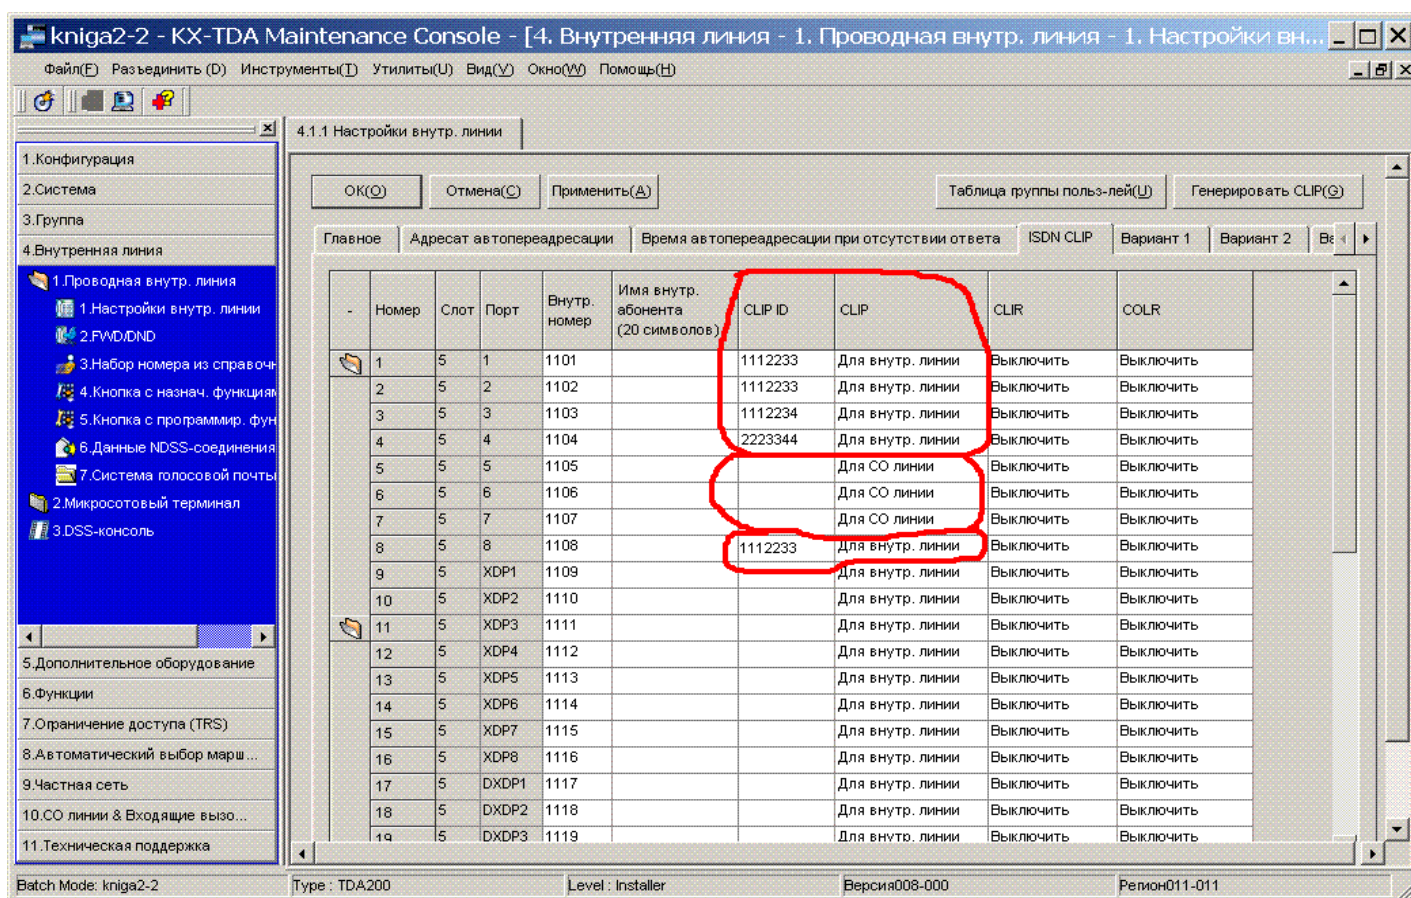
kniga2-2 - KX-TDA Maintenance Console - [4. Внутренняя линия - 1. Проводная внутр. линия - 1. Настройки вн...

Файл(F) Разъединить (D) Инструменты(T) Утилиты(U) Вид(V) Окно(W) Помощь(H)

1.Конфигурация
2.Система
3.Группа
4.Внутренняя линия
1.Проводная внутр. линия
1.Настройки внутр. линии
2.FWD/DND
3.Набор номера из справочн
4.Кнопка с назнач. функциям
5.Кнопка с программир. фун
6.Данные NDSS-соединения
7.Система голосовой почты
2.Микросотовый терминал
3.DSS-консоль
5.Дополнительное оборудование
6.Функции
7.Ограничение доступа (TRS)
8.Автоматический выбор марш...
9.Частная сеть
10.CO линии & Входящие вызо...
11.Техническая поддержка

4.1.1 Настройки внутр. линии

OK(O) Отмена(C) Применить(A) Таблица группы польз-лей(U) Генерировать CLIP(G)

Главное | Адресат автопереадресации | Время автопереадресации при отсутствии ответа | ISDN CLIP | Вариант 1 | Вариант 2 | Ва

| - | Номер | Слот | Порт | Внутр. номер | Имя внутр. абонента (20 символов) | CLIP ID | CLIP | CLIR | COLR |
|---|---|---|---|---|---|---|---|---|---|
| | 1 | 5 | 1 | 1101 | | 1112233 | Для внутр. линии | Выключить | Выключить |
| | 2 | 5 | 2 | 1102 | | 1112233 | Для внутр. линии | Выключить | Выключить |
| | 3 | 5 | 3 | 1103 | | 1112234 | Для внутр. линии | Выключить | Выключить |
| | 4 | 5 | 4 | 1104 | | 2223344 | Для внутр. линии | Выключить | Выключить |
| | 5 | 5 | 5 | 1105 | | | Для CO линии | Выключить | Выключить |
| | 6 | 5 | 6 | 1106 | | | Для CO линии | Выключить | Выключить |
| | 7 | 5 | 7 | 1107 | | | Для CO линии | Выключить | Выключить |
| | 8 | 5 | 8 | 1108 | | 1112233 | Для внутр. линии | Выключить | Выключить |
| | 9 | 5 | XDP1 | 1109 | | | Для внутр. линии | Выключить | Выключить |
| | 10 | 5 | XDP2 | 1110 | | | Для внутр. линии | Выключить | Выключить |
| | 11 | 5 | XDP3 | 1111 | | | Для внутр. линии | Выключить | Выключить |
| | 12 | 5 | XDP4 | 1112 | | | Для внутр. линии | Выключить | Выключить |
| | 13 | 5 | XDP5 | 1113 | | | Для внутр. линии | Выключить | Выключить |
| | 14 | 5 | XDP6 | 1114 | | | Для внутр. линии | Выключить | Выключить |
| | 15 | 5 | XDP7 | 1115 | | | Для внутр. линии | Выключить | Выключить |
| | 16 | 5 | XDP8 | 1116 | | | Для внутр. линии | Выключить | Выключить |
| | 17 | 5 | DXDP1 | 1117 | | | Для внутр. линии | Выключить | Выключить |
| | 18 | 5 | DXDP2 | 1118 | | | Для внутр. линии | Выключить | Выключить |
| | 19 | 5 | DXDP3 | 1119 | | | Для внутр. линии | Выключить | Выключить |

Batch Mode: kniga2-2 | Type : TDA200 | Level : Installer | Версия008-000 | Регион011-011